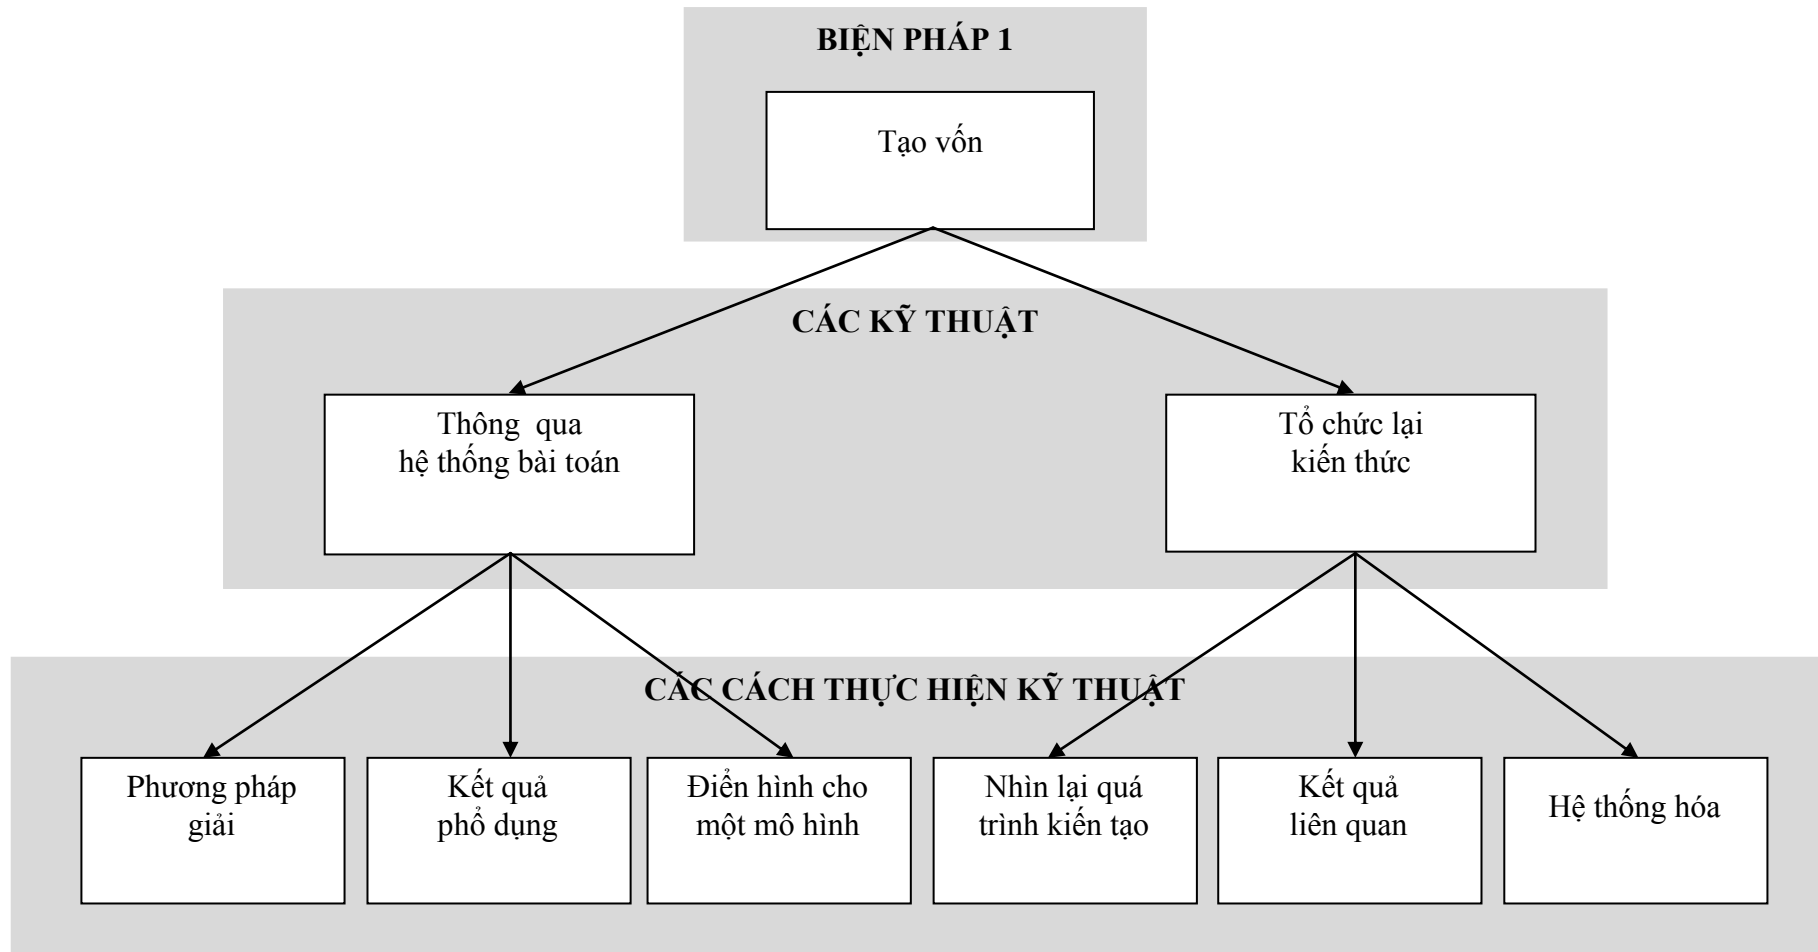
BIỆN PHÁP 1

Tạo vốn

CÁC KỸ THUẬT

Thông qua hệ thống bài toán

Tổ chức lại kiến thức

CÁC CÁCH THỰC HIỆN KỸ THUẬT

Phương pháp giải

Kết quả phổ dụng

Điển hình cho một mô hình

Nhìn lại quá trình kiến tạo

Kết quả liên quan

Hệ thống hóa